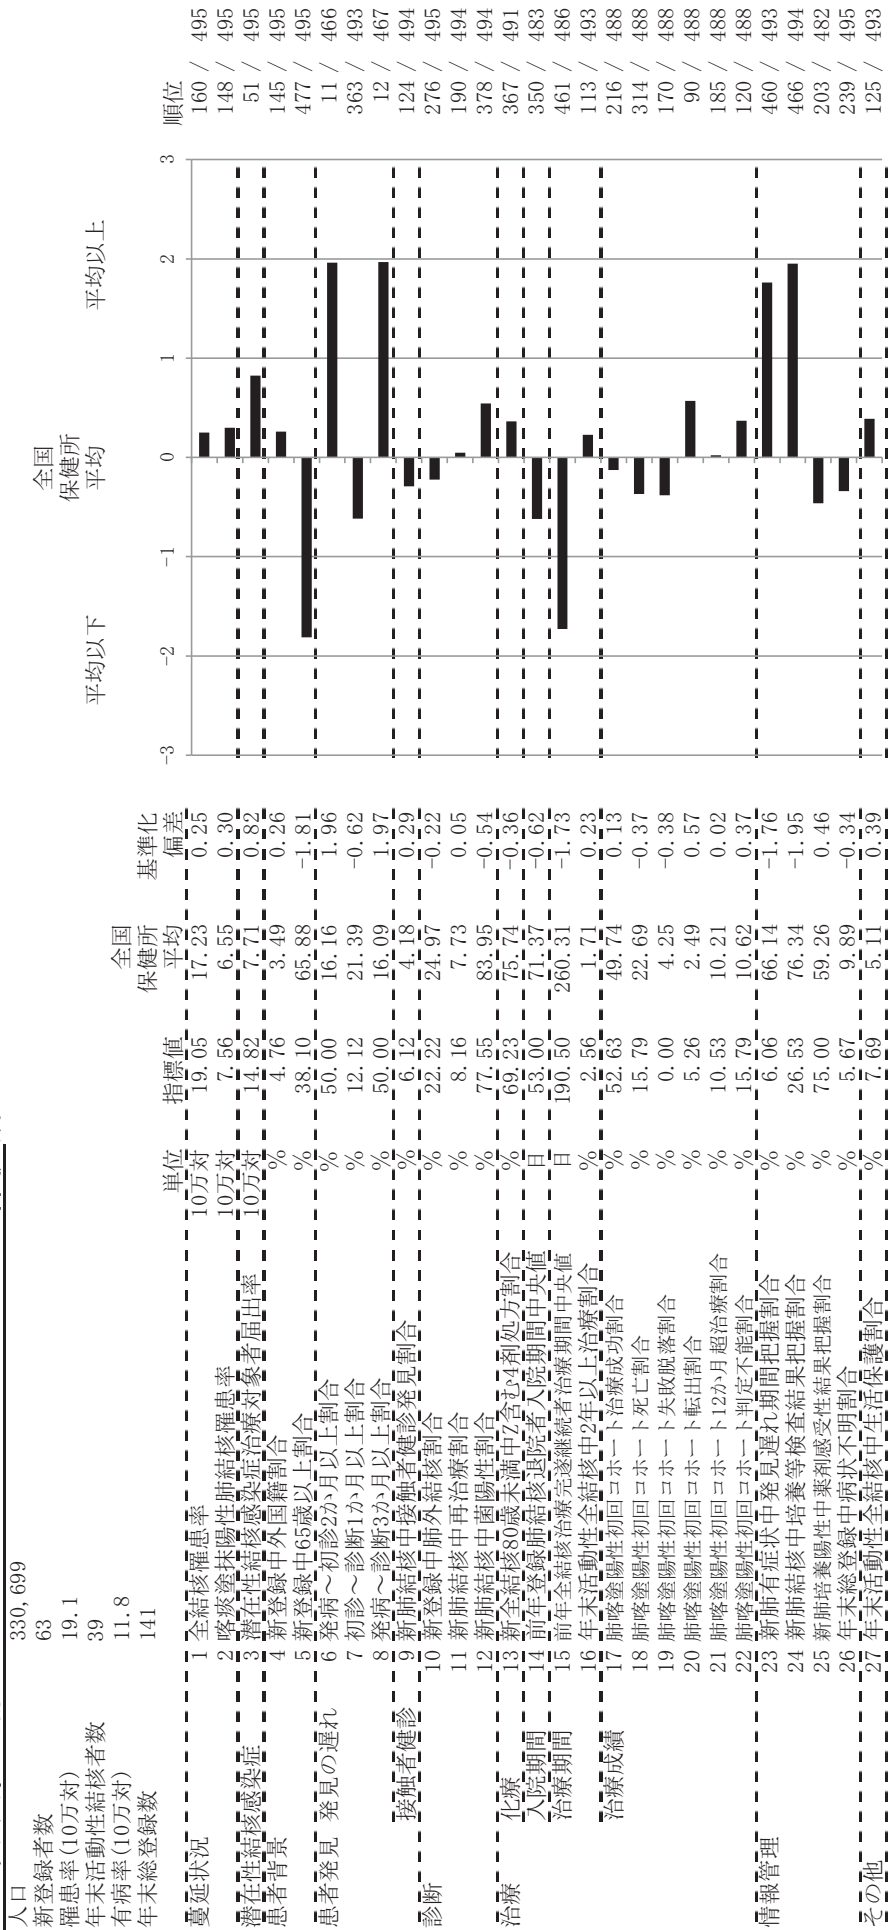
人口 330,699
新登録者数 63
罹患率(10万対) 19.1
年末活動性結核患者数 39
有病率(10万対) 11.8
年末総登録数 141

| | | | 単位 | 指標値 | 全国保健所平均 | 基準化偏差 | 順位 |
|---|---|---|---|---|---|---|---|
| 蔓延状況 | | 1 全結核罹患率 | 10万対 | 19.05 | 17.23 | 0.25 | 160 / 495 |
| | | 2 喀痰塗抹陽性肺結核罹患率 | 10万対 | 7.56 | 6.55 | 0.30 | 148 / 495 |
| 潜在性結核感染症 | | 3 潜在性結核感染症治療対象者届出率 | 10万対 | 14.82 | 7.71 | 0.82 | 51 / 495 |
| 患者背景 | | 4 新登録中外国籍割合 | % | 4.76 | 3.49 | 0.26 | 145 / 495 |
| | | 5 新登録中65歳以上割合 | % | 38.10 | 65.88 | -1.81 | 477 / 495 |
| 患者発見 | 発見の遅れ | 6 発病～初診2か月以上割合 | % | 50.00 | 16.16 | 1.96 | 11 / 466 |
| | | 7 初診～診断1か月以上割合 | % | 12.12 | 21.39 | -0.62 | 363 / 493 |
| | | 8 発病～診断3か月以上割合 | % | 50.00 | 16.09 | 1.97 | 12 / 467 |
| | 接触者健診 | 9 新肺結核中接触者健診発見割合 | % | 6.12 | 4.18 | 0.29 | 124 / 494 |
| 診断 | | 10 新登録中肺外結核割合 | % | 22.22 | 24.97 | -0.22 | 276 / 495 |
| | | 11 新肺結核中再治療割合 | % | 8.16 | 7.73 | 0.05 | 190 / 494 |
| | | 12 新肺結核中菌陽性割合 | % | 77.55 | 83.95 | -0.54 | 378 / 494 |
| 治療 | 化療 | 13 新全結核80歳未満中Z含む4剤処方割合 | % | 69.23 | 75.74 | -0.36 | 367 / 491 |
| | 入院期間 | 14 前年登録肺結核退院者入院期間中央値 | 日 | 53.00 | 71.37 | -0.62 | 350 / 483 |
| | 治療期間 | 15 前年全結核治療完遂継続者治療期間中央値 | 日 | 190.50 | 260.31 | -1.73 | 461 / 486 |
| | | 16 年末活動性全結核中2年以上治療割合 | % | 2.56 | 1.71 | 0.23 | 113 / 493 |
| | 治療成績 | 17 肺喀塗陽性初回コホート治療成功割合 | % | 52.63 | 49.74 | 0.13 | 216 / 488 |
| | | 18 肺喀塗陽性初回コホート死亡割合 | % | 15.79 | 22.69 | -0.37 | 314 / 488 |
| | | 19 肺喀塗陽性初回コホート失敗脱落割合 | % | 0.00 | 4.25 | -0.38 | 170 / 488 |
| | | 20 肺喀塗陽性初回コホート転出割合 | % | 5.26 | 2.49 | 0.57 | 90 / 488 |
| | | 21 肺喀塗陽性初回コホート12か月超治療割合 | % | 10.53 | 10.21 | 0.02 | 185 / 488 |
| | | 22 肺喀塗陽性初回コホート判定不能割合 | % | 15.79 | 10.62 | 0.37 | 120 / 488 |
| 情報管理 | | 23 新肺有症状中発見遅れ期間把握割合 | % | 6.06 | 66.14 | -1.76 | 460 / 493 |
| | | 24 新肺結核中培養等検査結果把握割合 | % | 26.53 | 76.34 | -1.95 | 466 / 494 |
| | | 25 新肺培養陽性中薬剤感受性結果把握割合 | % | 75.00 | 59.26 | 0.46 | 203 / 482 |
| | | 26 年末総登録中病状不明割合 | % | 5.67 | 9.89 | -0.34 | 239 / 495 |
| その他 | | 27 年末活動性全結核中生活保護割合 | % | 7.69 | 5.11 | 0.39 | 125 / 493 |

平均以下
全国保健所平均
平均以上
-3 -2 -1 0 1 2 3